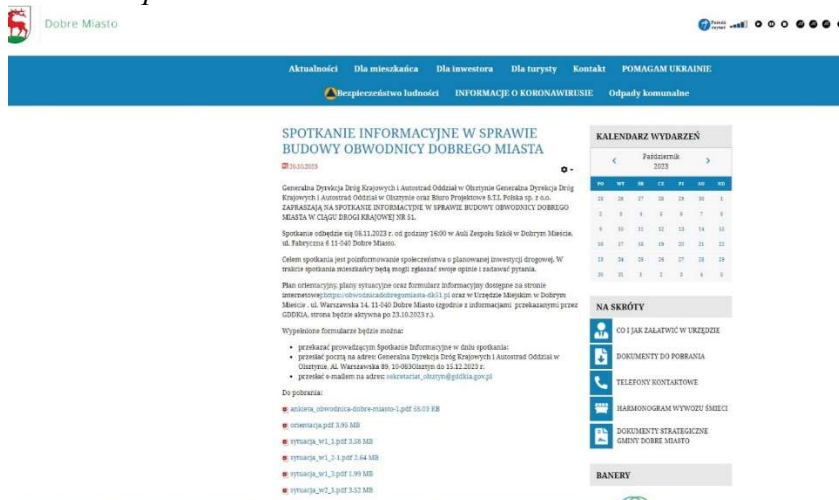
Dobre Miasto

Aktualności Dla mieszkańca Dla inwestora Dla turysty Kontakt POMAGAM UKRAINIE

Bezpieczeństwo ludności INFORMACJE O KORONAWIRUSIE Odpady komunalne

SPOTKANIE INFORMACYJNE W SPRAWIE BUDOWY OBWODNICY DOBREGO MIASTA

26.10.2023

Generalna Dyrekcja Dróg Krajowych i Autostrad Oddział w Olsztynie Generalna Dyrekcja Dróg Krajowych i Autostrad Oddział w Olsztynie oraz Biuro Projektowe S.T.I. Polska sp. z o.o. ZAPRASZAJĄ NA SPOTKANIE INFORMACYJNE W SPRAWIE BUDOWY OBWODNICY DOBREGO MIASTA W CIĄGU DROGI KRAJOWEJ NR 51.

Spotkanie odbędzie się 08.11.2023 r. od godziny 16:00 w Auli Zespołu Szkół w Dobrym Mieście, ul. Fabryczna 6 11-040 Dobre Miasto.

Celem spotkania jest poinformowanie społeczeństwa o planowanej inwestycji drogowej. W trakcie spotkania mieszkańcy będą mogli zgłaszać swoje opinie i zadawać pytania.

Plan orientacyjny, plany sytuacyjne oraz formularz informacyjny dostępne na stronie internetowej https://obwodnicadobregomiasta-dk51.pl oraz w Urzędzie Miejskim w Dobrym Mieście , ul. Warszawska 14, 11-040 Dobre Miasto (zgodnie z informacjami przekazanymi przez GDDKiA, strona będzie aktywna po 23.10.2023 r.).

Wypełnione formularze będzie można:

• przekazać prowadzącym Spotkanie Informacyjne w dniu spotkania;
• przesłać pocztą na adres: Generalna Dyrekcja Dróg Krajowych i Autostrad Oddział w Olsztynie, Al. Warszawska 89, 10-083Olsztyn do 15.12.2023 r.
• przesłać e-mailem na adres: sekretariat_olsztyn@gddkia.gov.pl

Do pobrania:

ankieta_obwodnica-dobre-miasto-1.pdf 58.03 KB
orientacja.pdf 3.95 MB
sytuacja_w1_1.pdf 3.58 MB
sytuacja_w1_2-1.pdf 2.64 MB
sytuacja_w1_3.pdf 1.99 MB
sytuacja_w2_1.pdf 3.52 MB

KALENDARZ WYDARZEŃ

Październik 2023

| PO | WT | ŚR | CZ | PI | SO | ND |
|---|---|---|---|---|---|---|
| 25 | 26 | 27 | 28 | 29 | 30 | 1 |
| 2 | 3 | 4 | 5 | 6 | 7 | 8 |
| 9 | 10 | 11 | 12 | 13 | 14 | 15 |
| 16 | 17 | 18 | 19 | 20 | 21 | 22 |
| 23 | 24 | 25 | 26 | 27 | 28 | 29 |
| 30 | 31 | 1 | 2 | 3 | 4 | 5 |

NA SKRÓTY

CO I JAK ZAŁATWIĆ W URZĘDZIE
DOKUMENTY DO POBRANIA
TELEFONY KONTAKTOWE
HARMONOGRAM WYWOZU ŚMIECI
DOKUMENTY STRATEGICZNE GMINY DOBRE MIASTO

BANERY